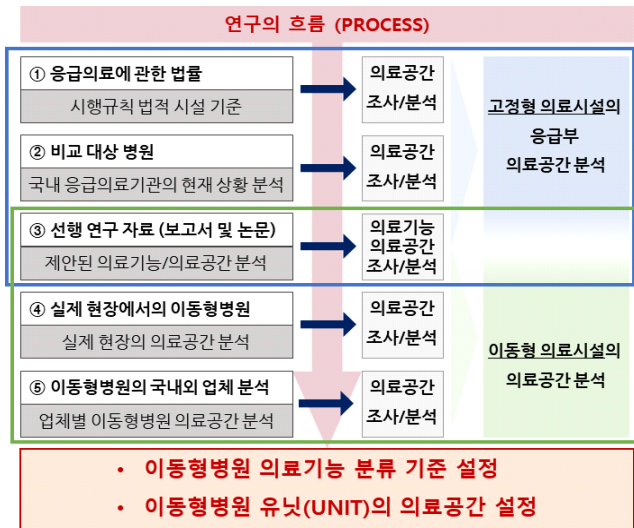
연구의 흐름 (PROCESS)

① 응급의료에 관한 법률
시행규칙 법적 시설 기준

의료공간 조사/분석

② 비교 대상 병원
국내 응급의료기관의 현재 상황 분석

의료공간 조사/분석

고정형 의료시설의 응급부 의료공간 분석

③ 선행 연구 자료 (보고서 및 논문)
제안된 의료기능/의료공간 분석

의료기능 의료공간 조사/분석

④ 실제 현장에서의 이동형병원
실제 현장의 의료공간 분석

의료공간 조사/분석

⑤ 이동형병원의 국내외 업체 분석
업체별 이동형병원 의료공간 분석

의료공간 조사/분석

이동형 의료시설의 의료공간 분석

• 이동형병원 의료기능 분류 기준 설정
• 이동형병원 유닛(UNIT)의 의료공간 설정